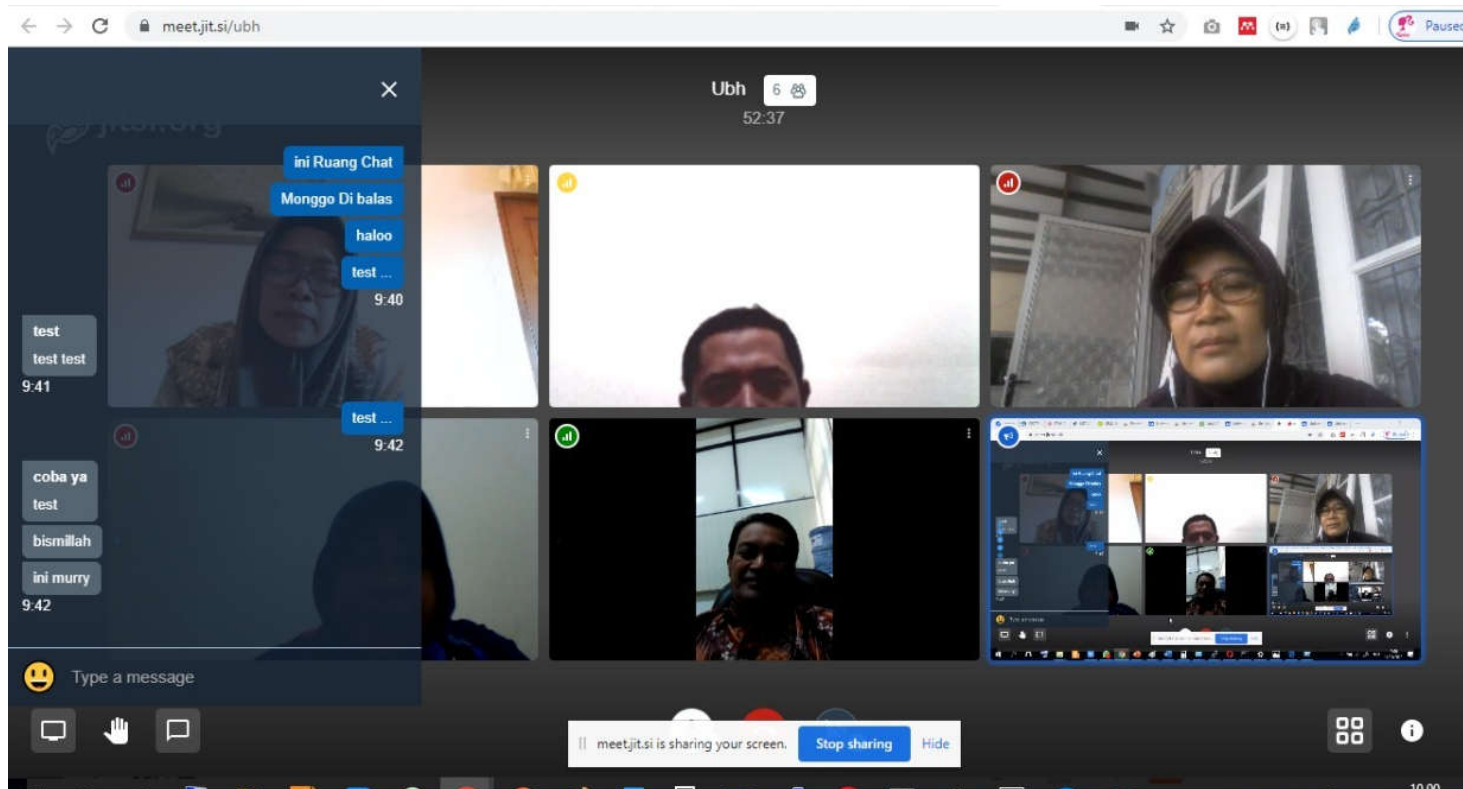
meet.jit.si/ubh

Pausec

Ubh 6

52:37

ini Ruang Chat

Monggo Di balas

haloo

test ...

9:40

test

test test

9:41

test ...

9:42

coba ya

test

bismillah

ini murry

9:42

Type a message

meet.jit.si is sharing your screen. Stop sharing Hide